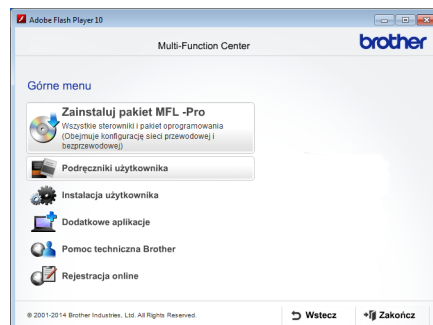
Adobe Flash Player 10

Multi-Function Center

brother

Górne menu

Zainstaluj pakiet MFL -Pro
Wszystkie sterowniki i pakiet oprogramowania (Obejmuje konfigurację sieci przewodowej i bezprzewodowej)

Podręczniki użytkownika

Instalacja użytkownika

Dodatkowe aplikacje

Pomoc techniczna Brother

Rejestracja online

© 2001-2014 Brother Industries, Ltd. All Rights Reserved.

Wstecz

Zakończ